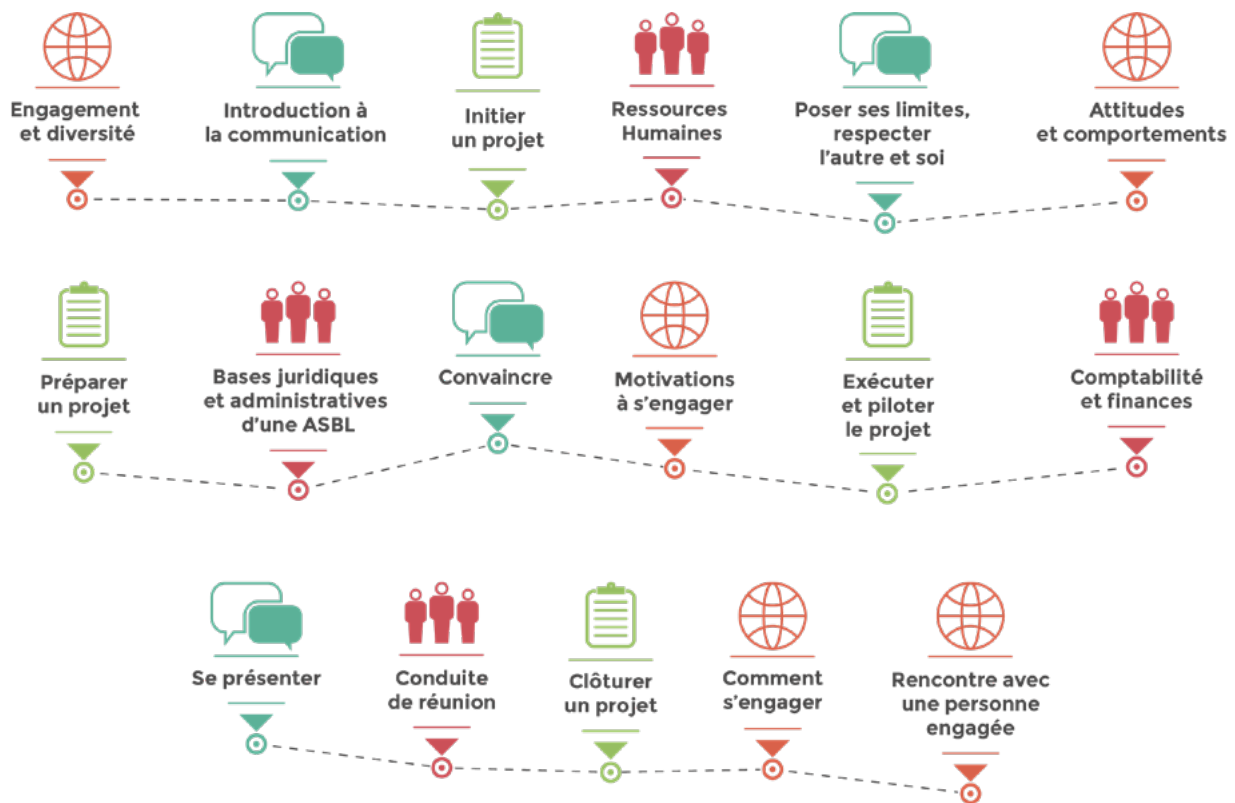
Engagement et diversité

Introduction à la communication

Initier un projet

Ressources Humaines

Poser ses limites, respecter l'autre et soi

Attitudes et comportements

Préparer un projet

Bases juridiques et administratives d'une ASBL

Convaincre

Motivations à s'engager

Exécuter et piloter le projet

Comptabilité et finances

Se présenter

Conduite de réunion

Clôturer un projet

Comment s'engager

Rencontre avec une personne engagée